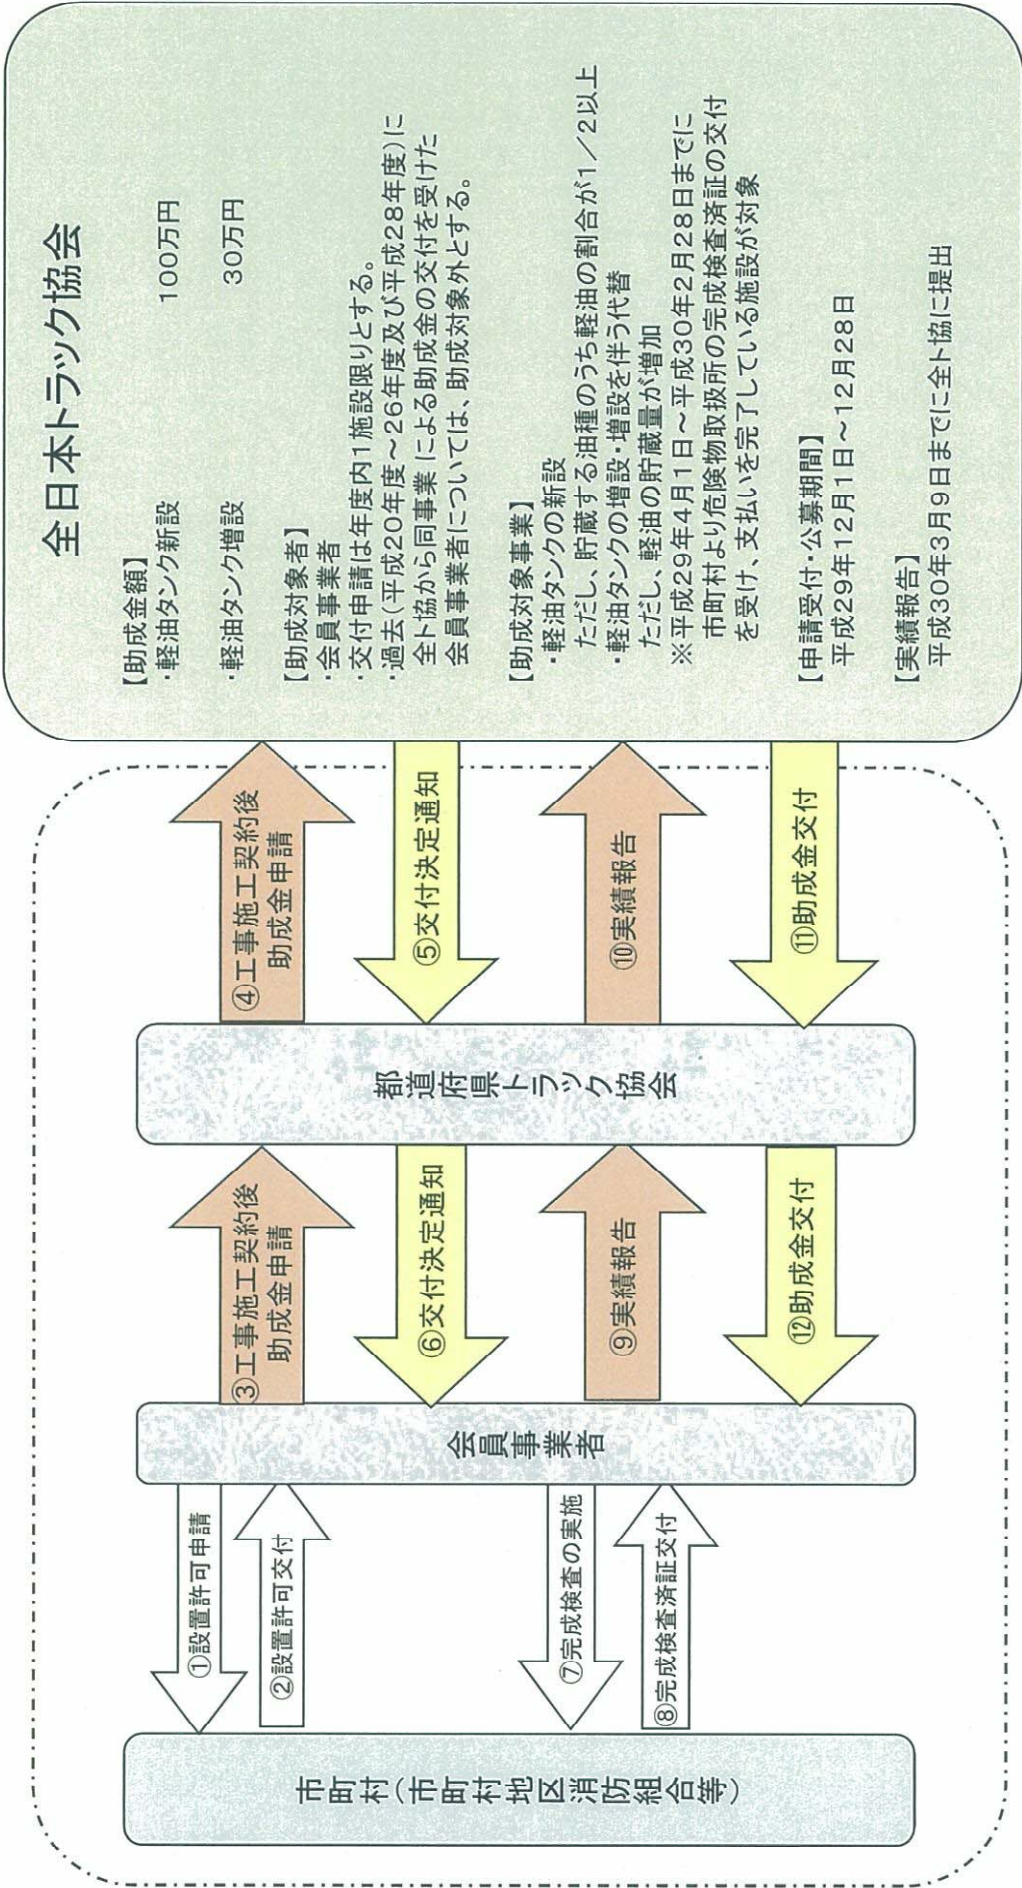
全日本トラック協会

【助成金額】
・軽油タンク新設　100万円
・軽油タンク増設　30万円

【助成対象者】
・会員事業者
・交付申請は年度内1施設限りとする。
・過去（平成20年度～26年度及び平成28年度）に全ト協から同事業による助成金の交付を受けた会員事業者については、助成対象外とする。

【助成対象事業】
・軽油タンクの新設
ただし、貯蔵する油種のうち軽油の割合が1／2以上
・軽油タンクの増設・増設を伴う代替
ただし、軽油の貯蔵量が増加
※平成29年4月1日～平成30年2月28日までに市町村より危険物取扱所の完成検査済証の交付を受け、支払いを完了している施設が対象

【申請受付・公募期間】
平成29年12月1日～12月28日

【実績報告】
平成30年3月9日までに全ト協に提出

④工事施工契約後助成金申請
⑤交付決定通知
⑩実績報告
⑪助成金交付

都道府県トラック協会

③工事施工契約後助成金申請
⑥交付決定通知
⑨実績報告
⑫助成金交付

会員事業者

①設置許可申請
②設置許可交付
⑦完成検査の実施
⑧完成検査済証交付

市町村（市町村地区消防組合等）